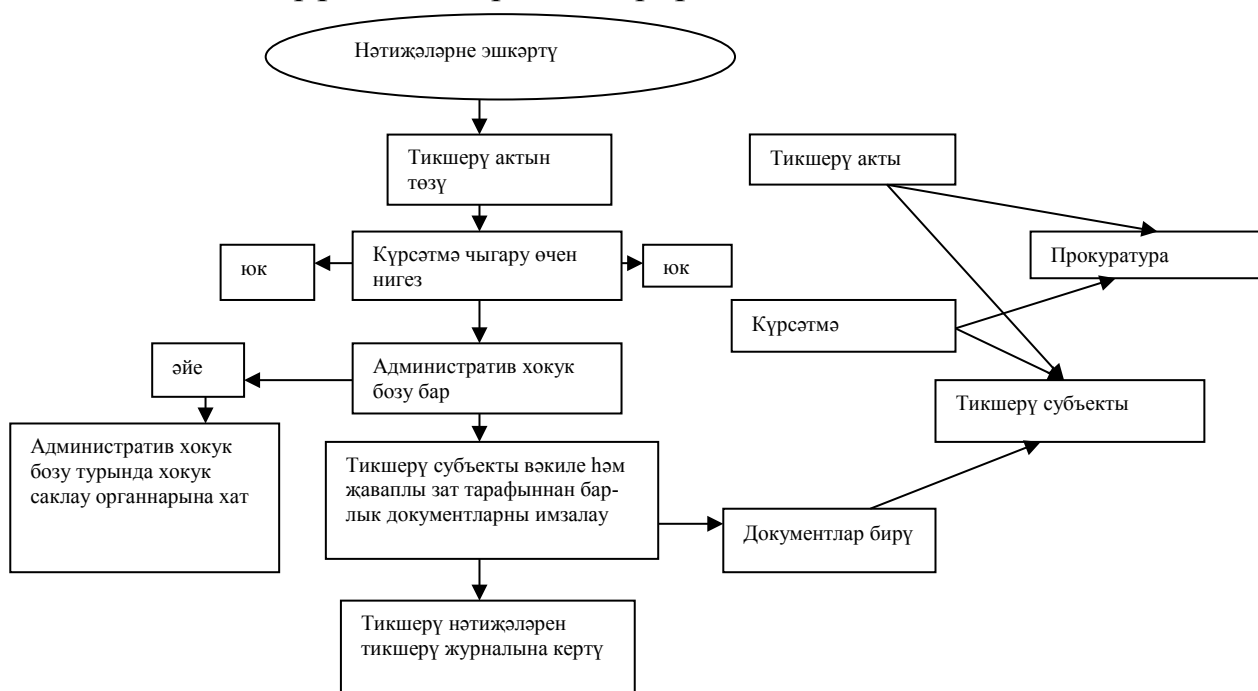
Нәтиҗәләрне эшкәртү

Тикшерү актын төзү

Күрсәтмә чыгару өчен нигез

юк

юк

Административ хокук бозу бар

әйе

Административ хокук бозу турында хокук саклау органнарына хат

Тикшерү субъекты вәкиле һәм җаваплы зат тарафыннан барлык документларны имзалау

Тикшерү нәтиҗәләрен тикшерү журналына кертү

Документлар бирү

Тикшерү акты

Прокуратура

Күрсәтмә

Тикшерү субъекты